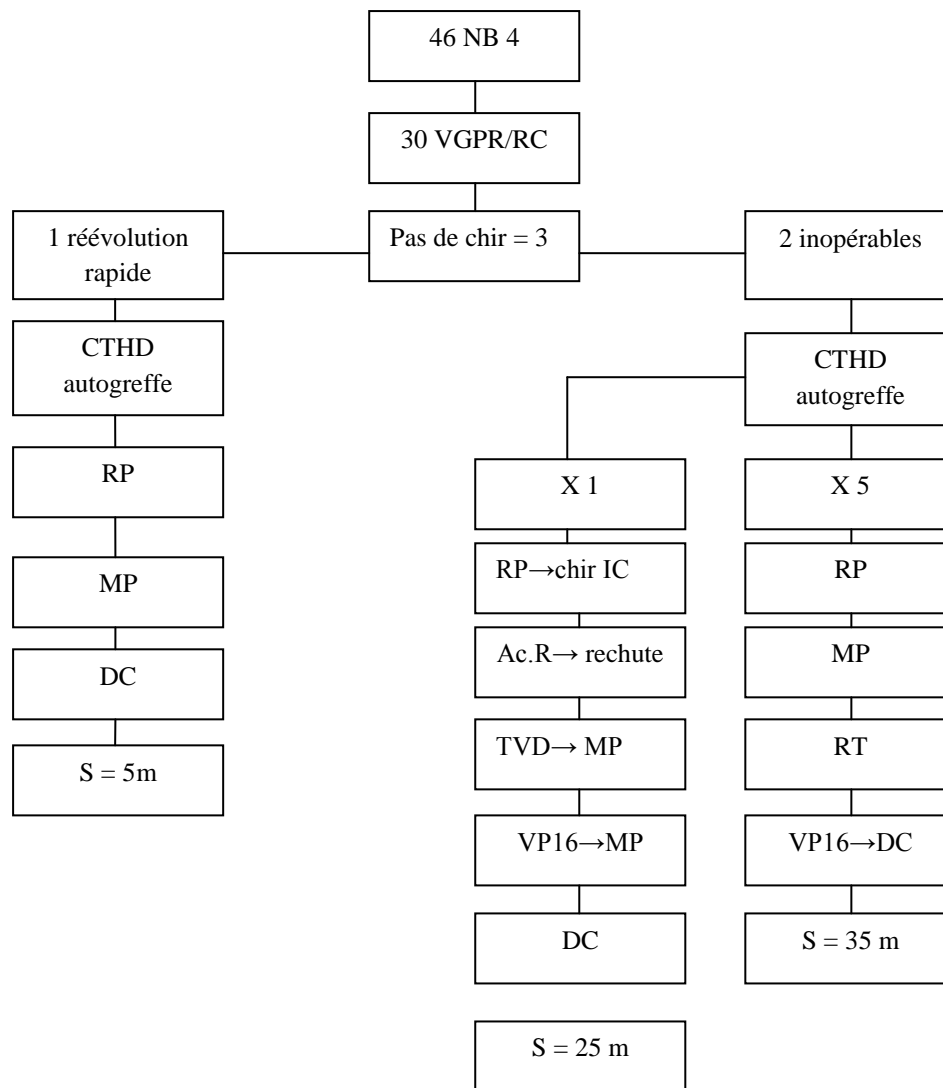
46 NB 4

30 VGPR/RC

Pas de chir = 3

1 réévolution rapide

2 inopérables

CTHD autogreffe

RP

MP

DC

S = 5m

CTHD autogreffe

X 1

RP→chir IC

Ac.R→ rechute

TVD→ MP

VP16→MP

DC

S = 25 m

X 5

RP

MP

RT

VP16→DC

S = 35 m